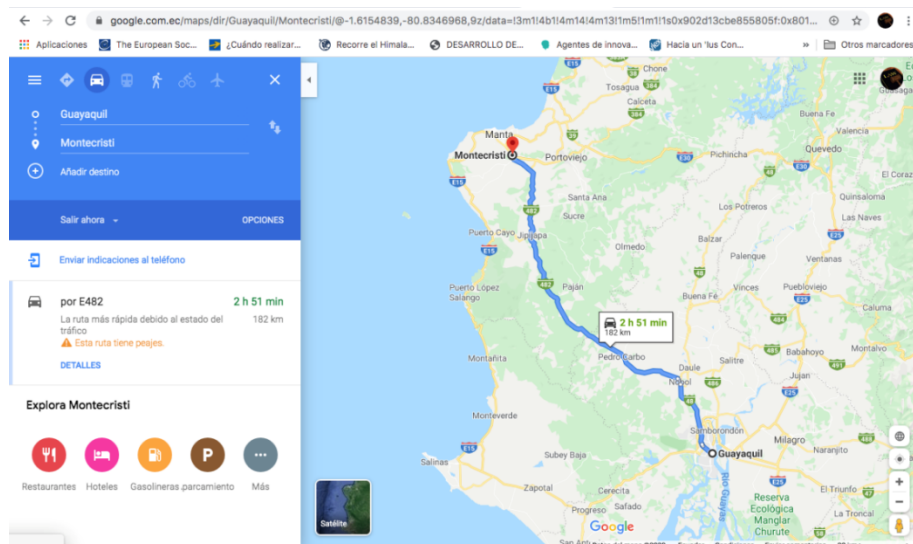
google.com.ec/maps/dir/Guayaquil/Montecristi/@-1.6154839,-80.8346968,9z/data=!3m1!4b1!4m14!4m13!1m5!1m1!1s0x902d13cbe855805f:0x801...

Aplicaciones The European Soc... ¿Cuándo realizar... Recorre el Himala... DESARROLLO DE... Agentes de innova... Hacia un 'Ius Con... » Otros marcadores

Guayaquil
Montecristi
Añadir destino

Salir ahora OPCIONES

Enviar indicaciones al teléfono

por E482 2 h 51 min
La ruta más rápida debido al estado del tráfico 182 km
Esta ruta tiene peajes.
DETALLES

Explora Montecristi

Restaurantes Hoteles Gasolineras parcamiento Más

Chone
Tosagua
Manta
Montecristi
Portoviejo
Pichincha
Buena Fe
Valencia
Quevedo
Santa Ana
Sucre
Quinsaloma
Los Potreros
Las Naves
Puerto Cayo
Jipijapa
Olmedo
Balzar
Palenque
Ventanas
Puerto López
Salango
Paján
Buena Fé
Vinces
Pueblovieio
2 h 51 min
182 km
Pedro Carbo
Salitre
Babahoyo
Montañita
Daule
Nobol
Jujan
Manglaralto
Monteverde
Samborondón
Milagro
Guayaquil
Naranjito
Salinas
Subey Baja
Zapotal
El Triunfo
Safado
Progreso
Reserva Ecológica Manglar Churute
Río Guayas
Satélite
Google